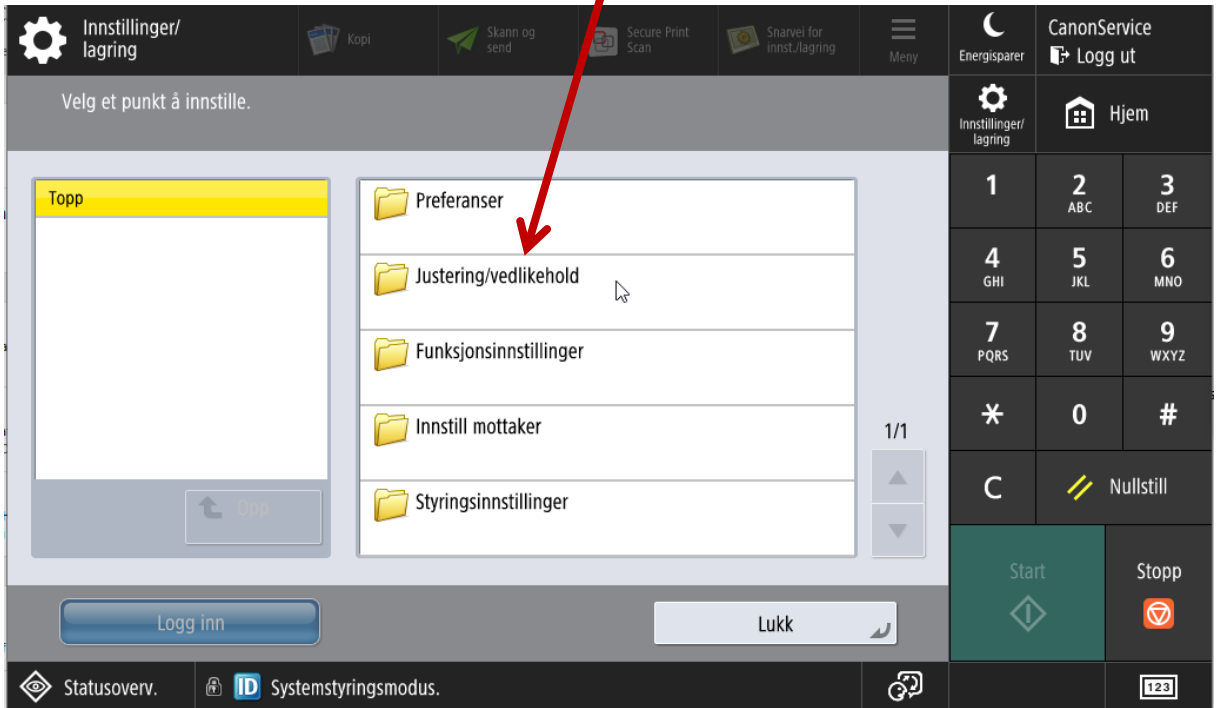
Innstillinger/ lagring

Kopi

Skann og send

Secure Print Scan

Snarvei for innst./lagring

Meny

Energisparer

CanonService

Logg ut

Velg et punkt å innstille.

Innstillinger/ lagring

Hjem

Topp

Preferanser

Justering/vedlikehold

Funksjonsinnstillinger

Innstill mottaker

Styringsinnstillinger

1/1

Opp

1
2 ABC
3 DEF
4 GHI
5 JKL
6 MNO
7 PQRS
8 TUV
9 WXYZ
*
0
#
C
Nullstill

Start

Stopp

Logg inn

Lukk

Statusoverv.

ID Systemstyringsmodus.

123